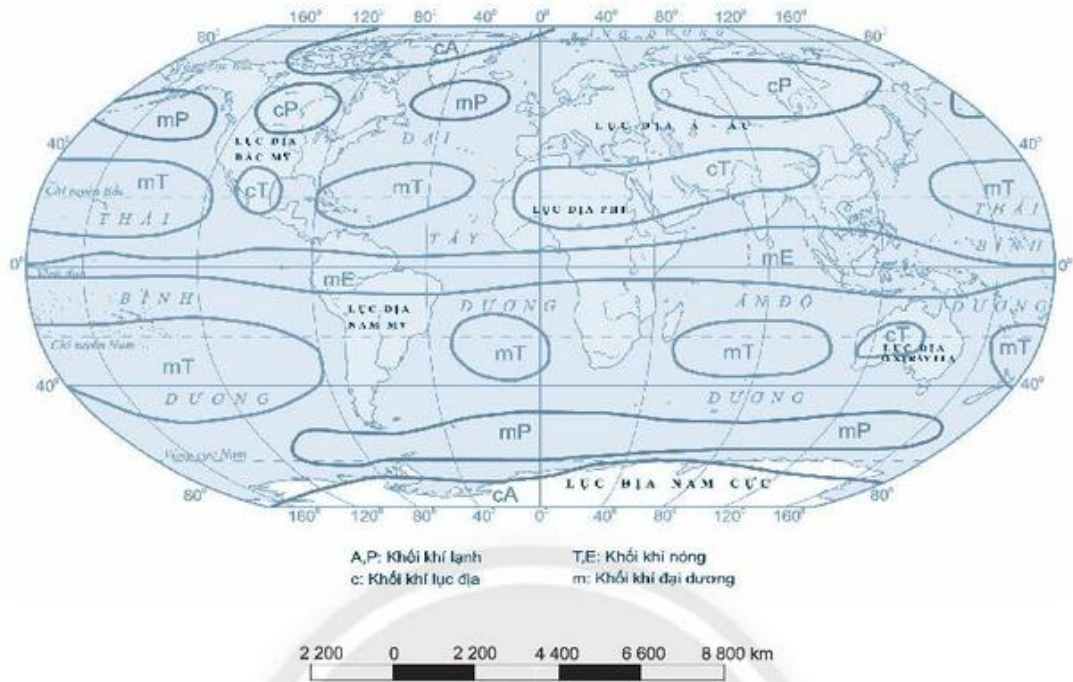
160° 120° 80° 40° 0° 40° 80° 120° 160°

80° 80°

cA

mP cP mP cP

LỤC ĐỊA Á - ÂU

40° LỤC ĐỊA BẮC MỸ 40°

ĐẠI

Chí tuyến Bắc

mT cT mT cT mT

THÁI THÁI

LỤC ĐỊA PHI

TÂY BÌNH

0° 0°

mE mE

Xích đạo

BÌNH LỤC ĐỊA NAM MỸ DƯƠNG ẤN ĐỘ DƯƠNG

Chí tuyến Nam

mT mT mT cT mT

LỤC ĐỊA ÔXTRÂYLIA

40° 40°

DƯƠNG DƯƠNG

mP mP

Vòng cực Nam

80° cA LỤC ĐỊA NAM CỰC 80°

160° 120° 80° 40° 0° 40° 80° 120° 160°

A,P: Khối khí lạnh
T,E: Khối khí nóng
c: Khối khí lục địa
m: Khối khí đại dương

2 200 0 2 200 4 400 6 600 8 800 km